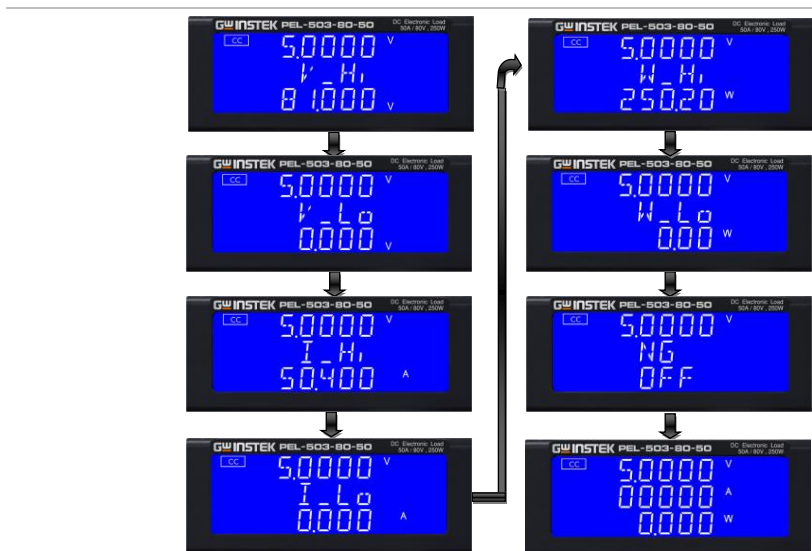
GW INSTEK PEL-503-80-50 DC Electronic Load 50A / 80V , 250W
CC
5.0000 V
V_Hi
81.000 V

GW INSTEK PEL-503-80-50 DC Electronic Load 50A / 80V , 250W
CC
5.0000 V
V_Lo
0.000 V

GW INSTEK PEL-503-80-50 DC Electronic Load 50A / 80V , 250W
CC
5.0000 V
I_Hi
50.400 A

GW INSTEK PEL-503-80-50 DC Electronic Load 50A / 80V , 250W
CC
5.0000 V
I_Lo
0.000 A

GW INSTEK PEL-503-80-50 DC Electronic Load 50A / 80V , 250W
CC
5.0000 V
W_Hi
250.20 W

GW INSTEK PEL-503-80-50 DC Electronic Load 50A / 80V , 250W
CC
5.0000 V
W_Lo
0.00 W

GW INSTEK PEL-503-80-50 DC Electronic Load 50A / 80V , 250W
CC
5.0000 V
NG
OFF

GW INSTEK PEL-503-80-50 DC Electronic Load 50A / 80V , 250W
CC
5.0000 V
0.0000 A
0.000 W